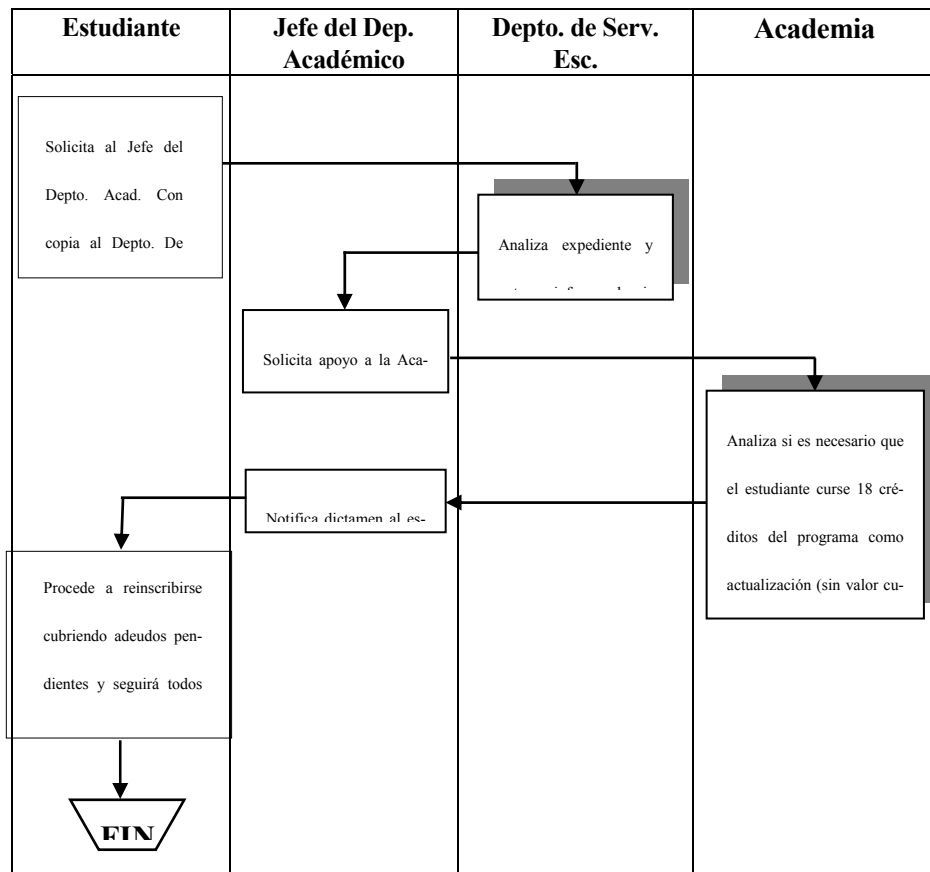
| Estudiante | Jefe del Dep. Académico | Depto. de Serv. Esc. | Academia |
|---|---|---|---|

Solicita al Jefe del Depto. Acad. Con copia al Depto. De

Analiza expediente y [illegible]

Solicita apoyo a la Aca-

Analiza si es necesario que el estudiante curse 18 créditos del programa como actualización (sin valor cu-

Notifica dictamen al es-

Procede a reinscribirse cubriendo adeudos pendientes y seguirá todos

FIN